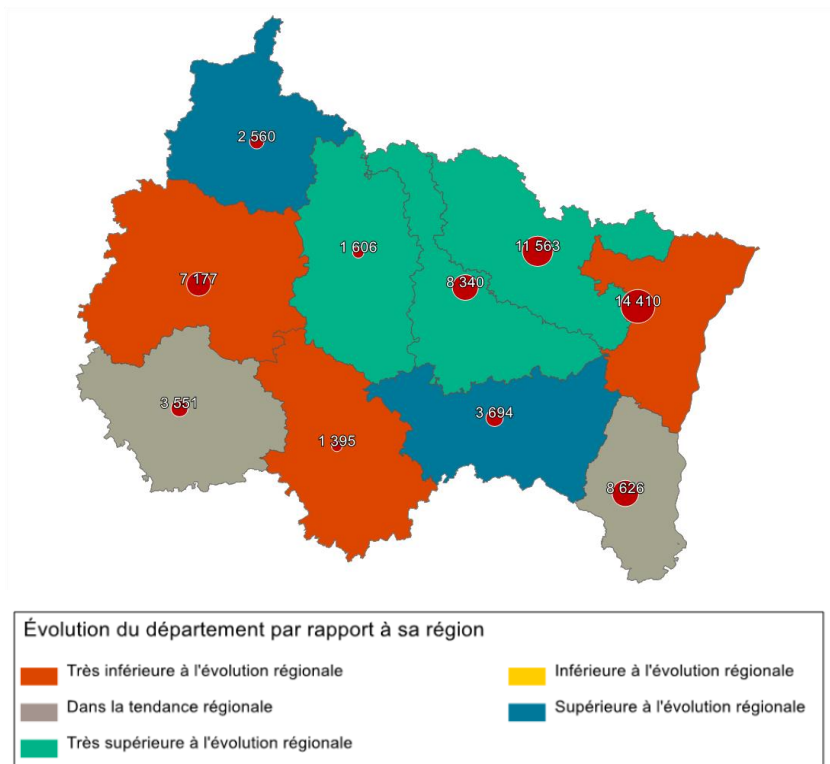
2 560
1 606
11 563
7 177
8 340
14 410
3 551
3 694
1 395
8 626

Évolution du département par rapport à sa région

Très inférieure à l'évolution régionale
Inférieure à l'évolution régionale
Dans la tendance régionale
Supérieure à l'évolution régionale
Très supérieure à l'évolution régionale